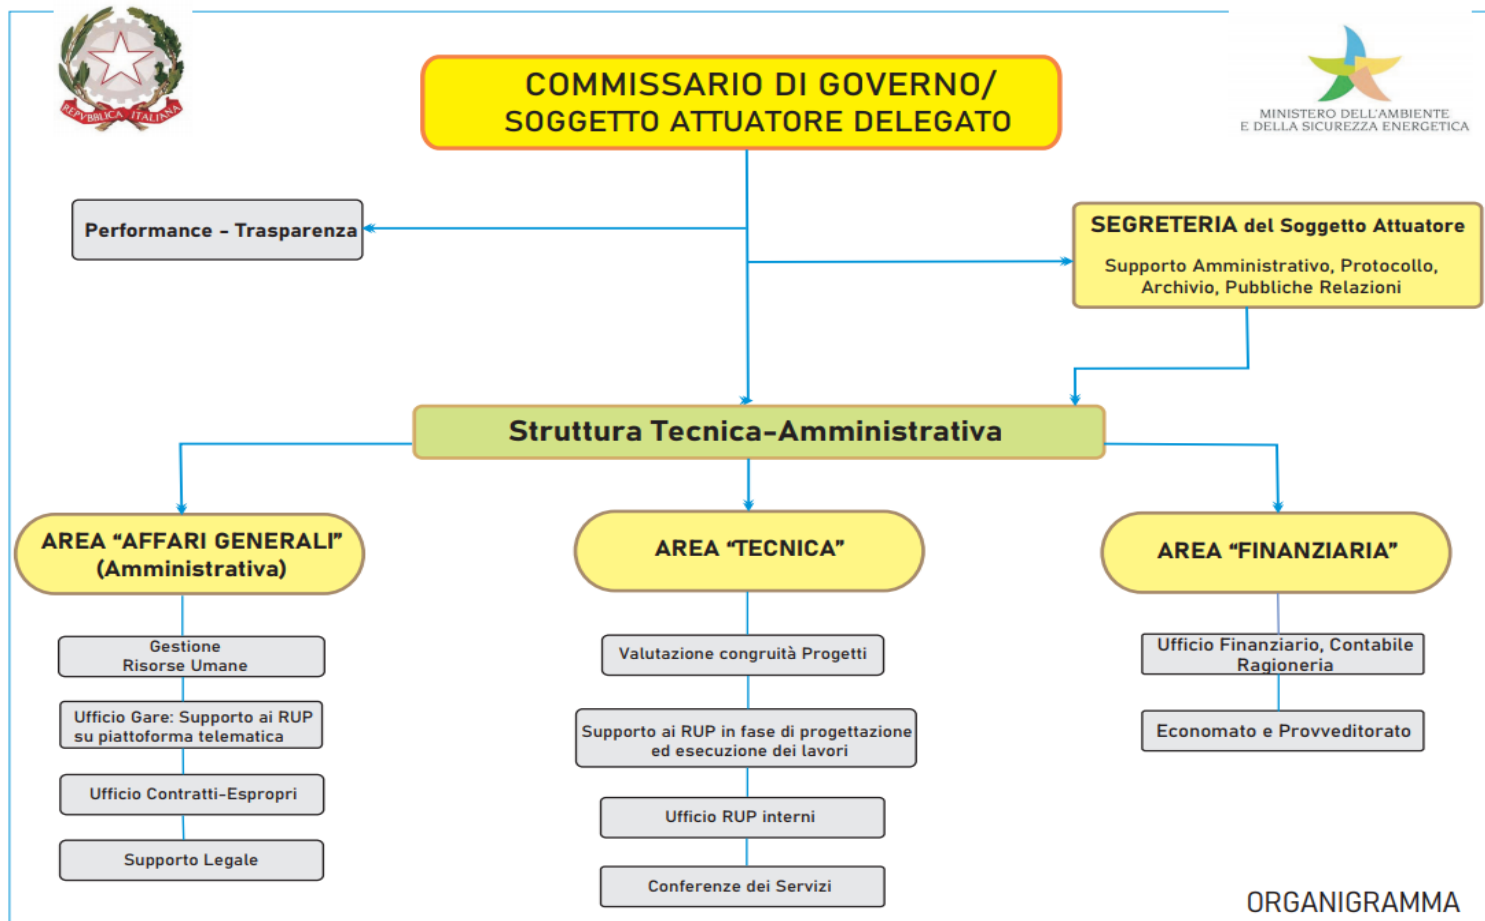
REPVBBLICA ITALIANA

COMMISSARIO DI GOVERNO/
SOGGETTO ATTUATORE DELEGATO

MINISTERO DELL'AMBIENTE
E DELLA SICUREZZA ENERGETICA

Performance – Trasparenza

SEGRETERIA del Soggetto Attuatore
Supporto Amministrativo, Protocollo, Archivio, Pubbliche Relazioni

Struttura Tecnica-Amministrativa

AREA "AFFARI GENERALI" (Amministrativa)

Gestione Risorse Umane

Ufficio Gare: Supporto ai RUP su piattoforma telematica

Ufficio Contratti-Espropri

Supporto Legale

AREA "TECNICA"

Valutazione congruità Progetti

Supporto ai RUP in fase di progettazione ed esecuzione dei lavori

Ufficio RUP interni

Conferenze dei Servizi

AREA "FINANZIARIA"

Ufficio Finanziario, Contabile Ragioneria

Economato e Provveditorato

ORGANIGRAMMA